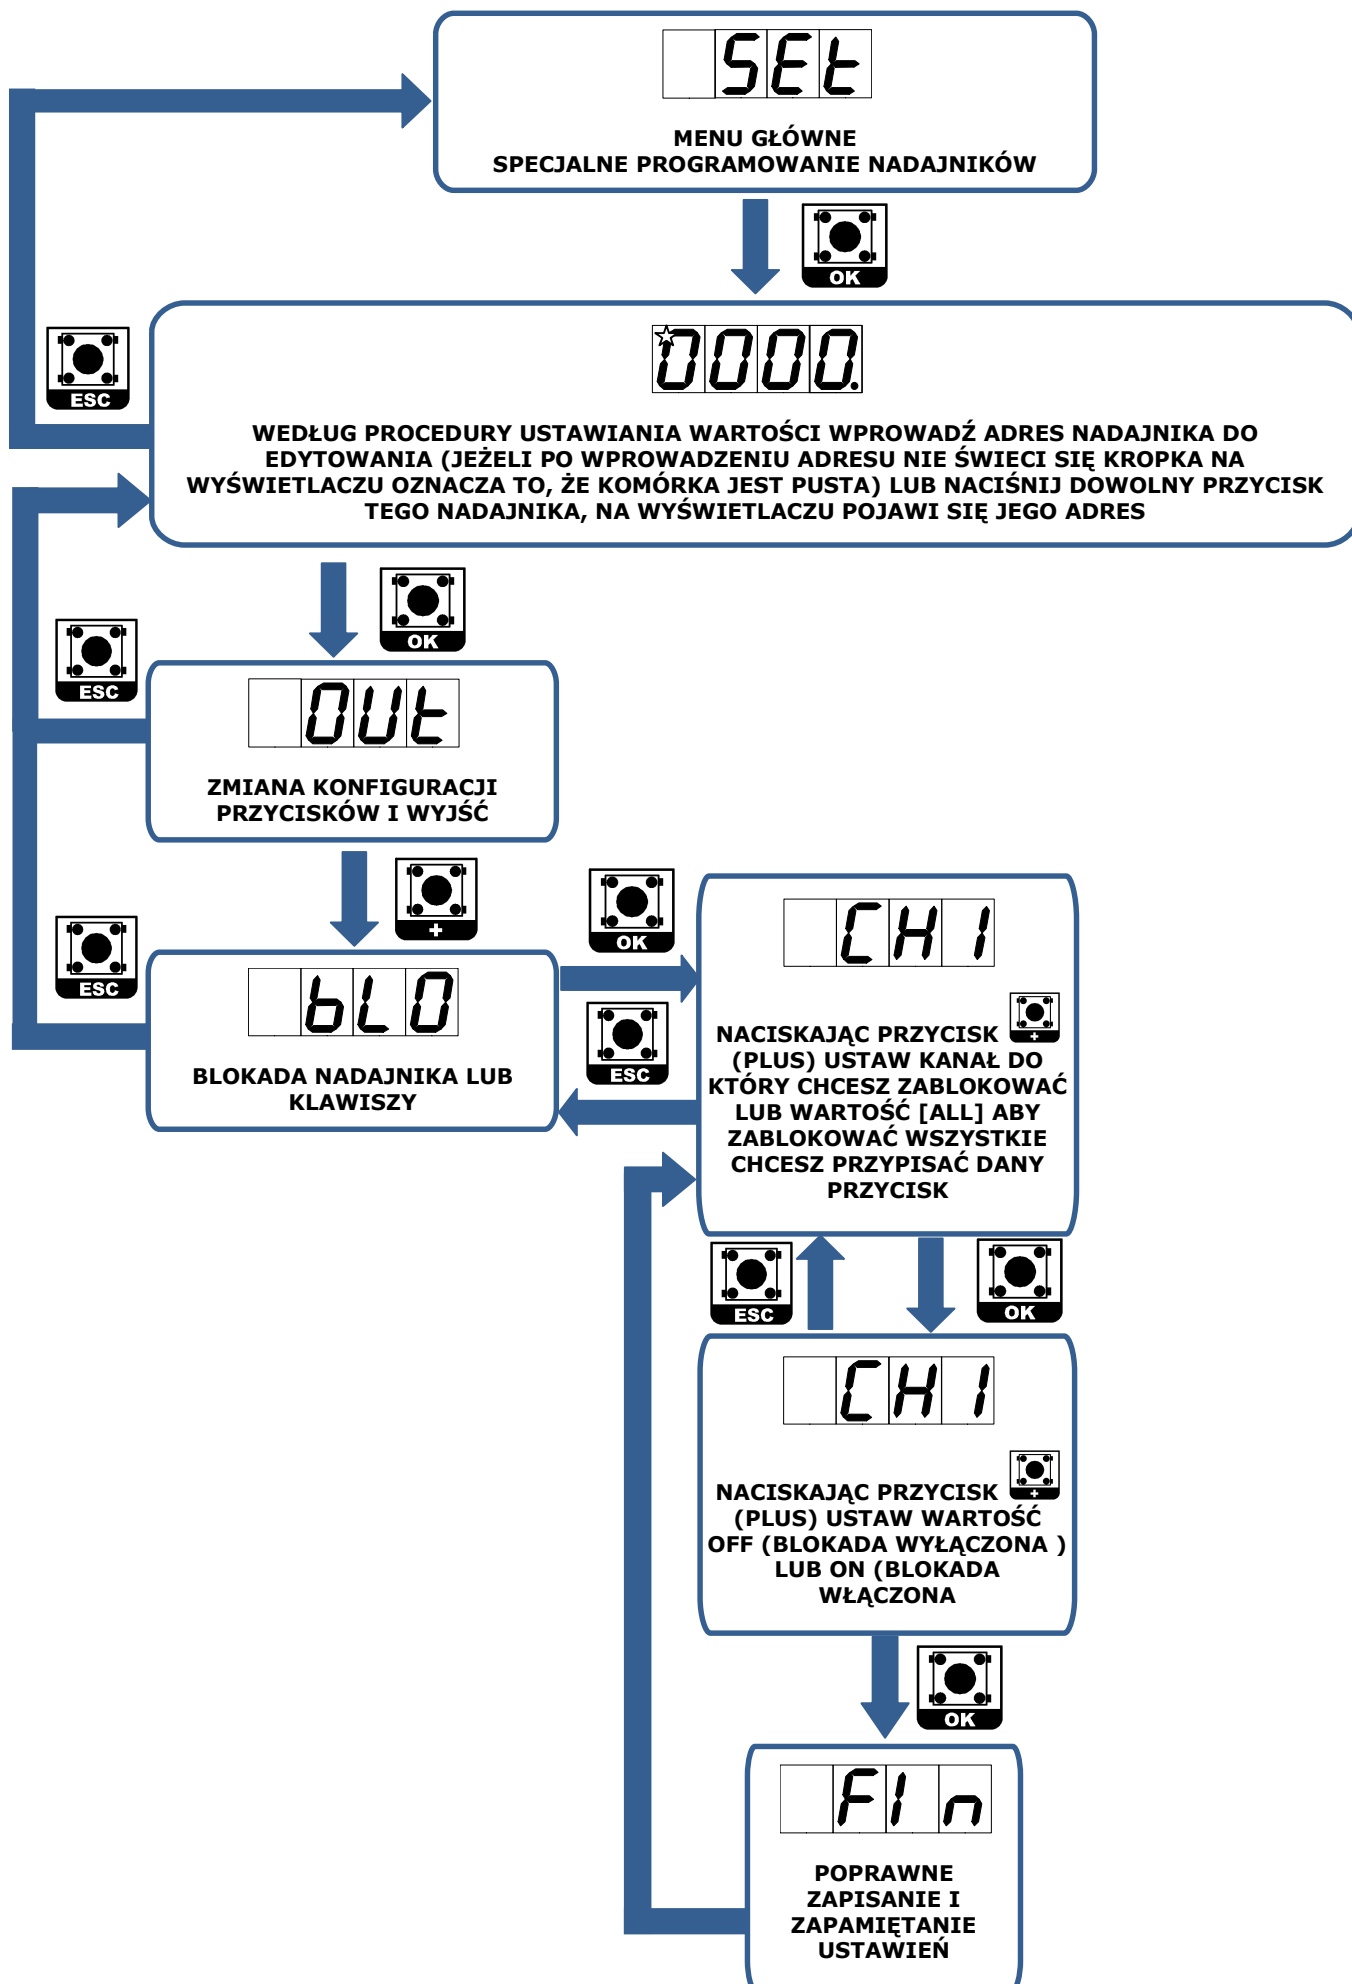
SEt

MENU GŁÓWNE
SPECJALNE PROGRAMOWANIE NADAJNIKÓW

OK

ESC

0000.

WEDŁUG PROCEDURY USTAWIANIA WARTOŚCI WPROWADŹ ADRES NADAJNIKA DO EDYTOWANIA (JEŻELI PO WPROWADZENIU ADRESU NIE ŚWIECI SIĘ KROPKA NA WYŚWIETLACZU OZNACZA TO, ŻE KOMÓRKA JEST PUSTA) LUB NACIŚNIJ DOWOLNY PRZYCISK TEGO NADAJNIKA, NA WYŚWIETLACZU POJAWI SIĘ JEGO ADRES

OK

ESC

OUt

ZMIANA KONFIGURACJI PRZYCISKÓW I WYJŚĆ

+

OK

ESC

bLO

BLOKADA NADAJNIKA LUB KLAWISZY

ESC

CH1

NACISKAJĄC PRZYCISK + (PLUS) USTAW KANAŁ DO KTÓRY CHCESZ ZABLOKOWAĆ LUB WARTOŚĆ [ALL] ABY ZABLOKOWAĆ WSZYSTKIE CHCESZ PRZYPISAĆ DANY PRZYCISK

ESC

OK

CH1

NACISKAJĄC PRZYCISK + (PLUS) USTAW WARTOŚĆ OFF (BLOKADA WYŁĄCZONA ) LUB ON (BLOKADA WŁĄCZONA

OK

FIn

POPRAWNE ZAPISANIE I ZAPAMIĘTANIE USTAWIEŃ